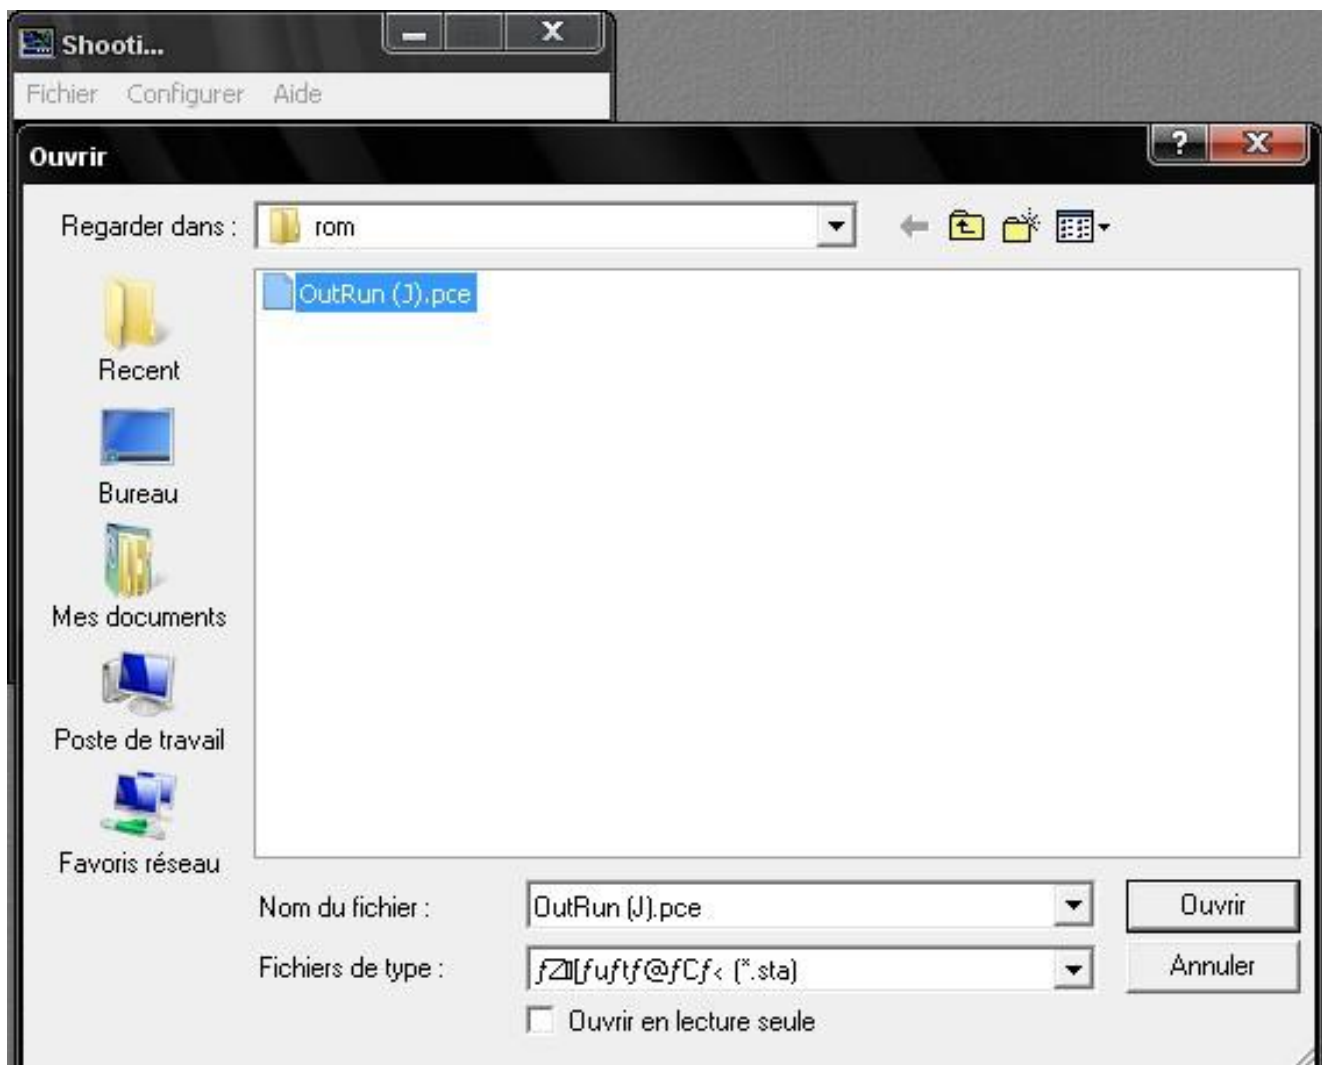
Shooti...

Fichier Configurer Aide

Ouvrir

?

Regarder dans : rom

OutRun (J).pce

Recent

Bureau

Mes documents

Poste de travail

Favoris réseau

Nom du fichier : OutRun (J).pce

Fichiers de type : ƒZ[ƒuƒtƒ@ƒCƒ‹ (*.sta)

Ouvrir

Annuler

Ouvrir en lecture seule